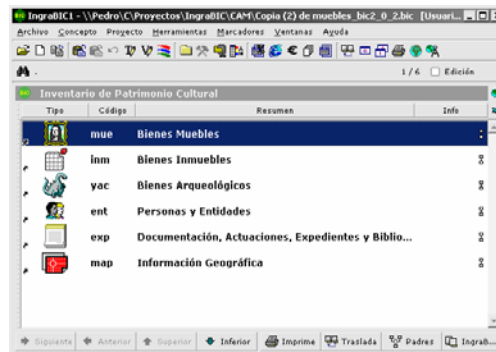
IngraBIC1 - \\Pedro\C\Proyectos\IngraBIC\CAM\Copia (2) de muebles_bic2_0_2.bic [Usuari...

Archivo Concepto Proyecto Herramientas Marcadores Ventanas Ayuda

1/6 Edición

Inventario de Patrimonio Cultural

| Tipo | Código | Resumen | Info |
|---|---|---|---|
| | mue | Bienes Muebles | |
| | inm | Bienes Inmuebles | |
| | yac | Bienes Arqueológicos | |
| | ent | Personas y Entidades | |
| | exp | Documentación, Actuaciones, Expedientes y Biblio... | |
| | map | Información Geográfica | |

Siguiente Anterior Superior Inferior Imprime Traslada Padres IngraB...